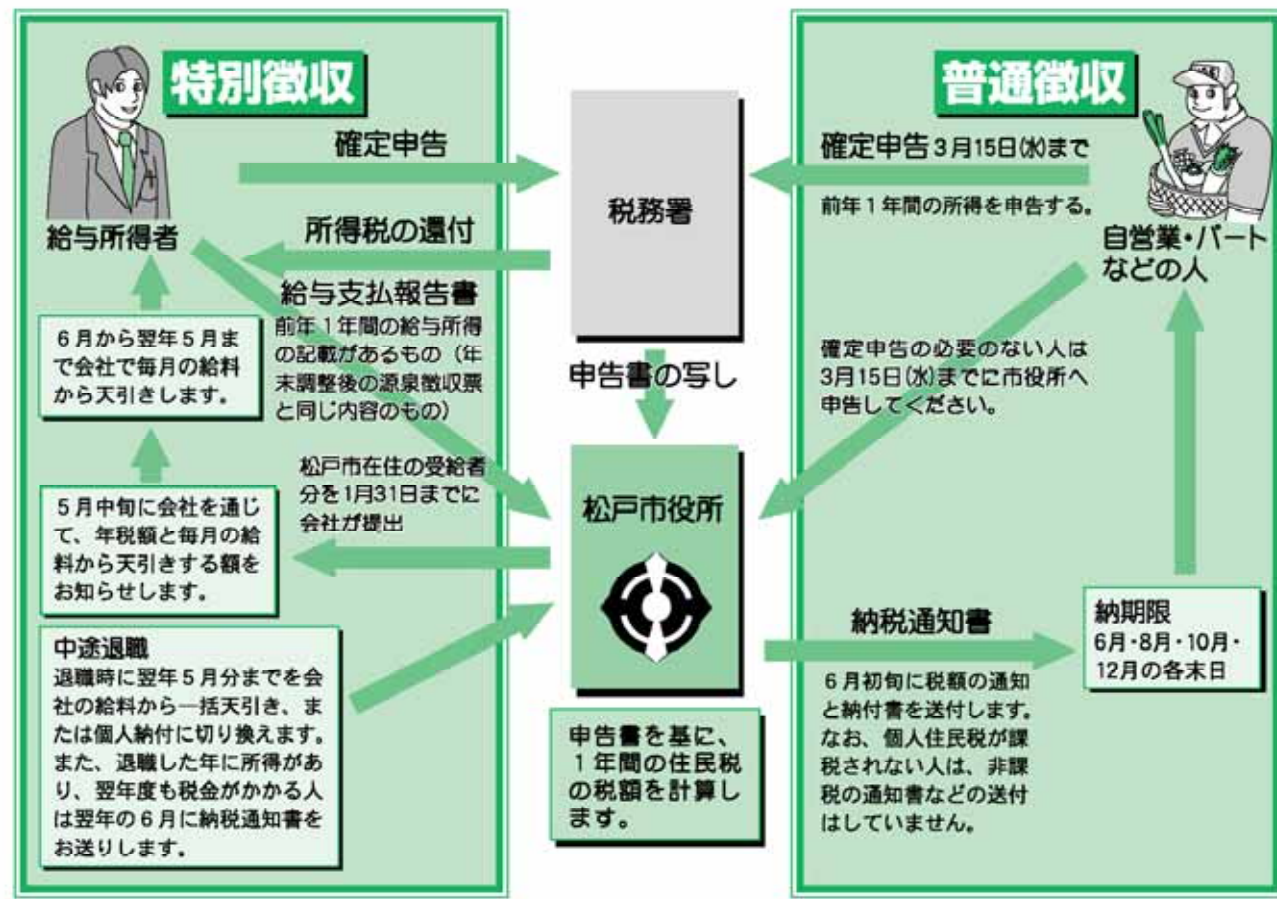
特別徴収

給与所得者

確定申告

所得税の還付

給与支払報告書
前年１年間の給与所得の記載があるもの（年末調整後の源泉徴収票と同じ内容のもの）

６月から翌年５月まで会社で毎月の給料から天引きします。

松戸市在住の受給者分を1月31日までに会社が提出

５月中旬に会社を通じて、年税額と毎月の給料から天引きする額をお知らせします。

中途退職
退職時に翌年５月分までを会社の給料から一括天引き、または個人納付に切り換えます。また、退職した年に所得があり、翌年度も税金がかかる人は翌年の６月に納税通知書をお送りします。

税務署

申告書の写し

松戸市役所

申告書を基に、１年間の住民税の税額を計算します。

普通徴収

確定申告 3月15日(水)まで

前年１年間の所得を申告する。

自営業・パートなどの人

確定申告の必要のない人は3月15日(水)までに市役所へ申告してください。

納税通知書

６月初旬に税額の通知と納付書を送付します。なお、個人住民税が課税されない人は、非課税の通知書などの送付はしていません。

納期限
6月・8月・10月・12月の各末日